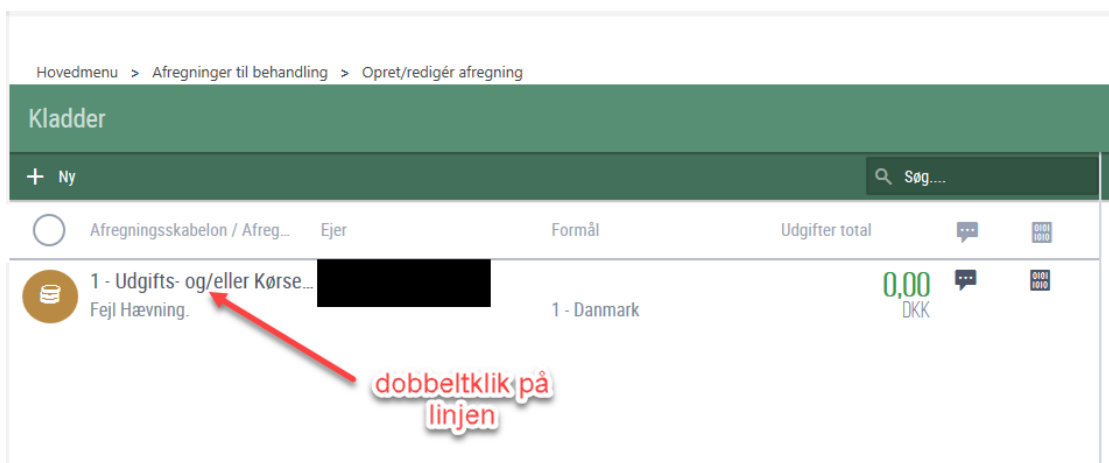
Hovedmenu > Afregninger til behandling > Opret/redigér afregning

Kladder

+ Ny

Søg....

| | Afregningsskabelon / Afreg... | Ejer | Formål | Udgifter total | | |
|---|---|---|---|---|---|---|
| | 1 - Udgifts- og/eller Kørse... Fejl Hævning. | | 1 - Danmark | 0,00 DKK | | |

dobbeltklik på linjen